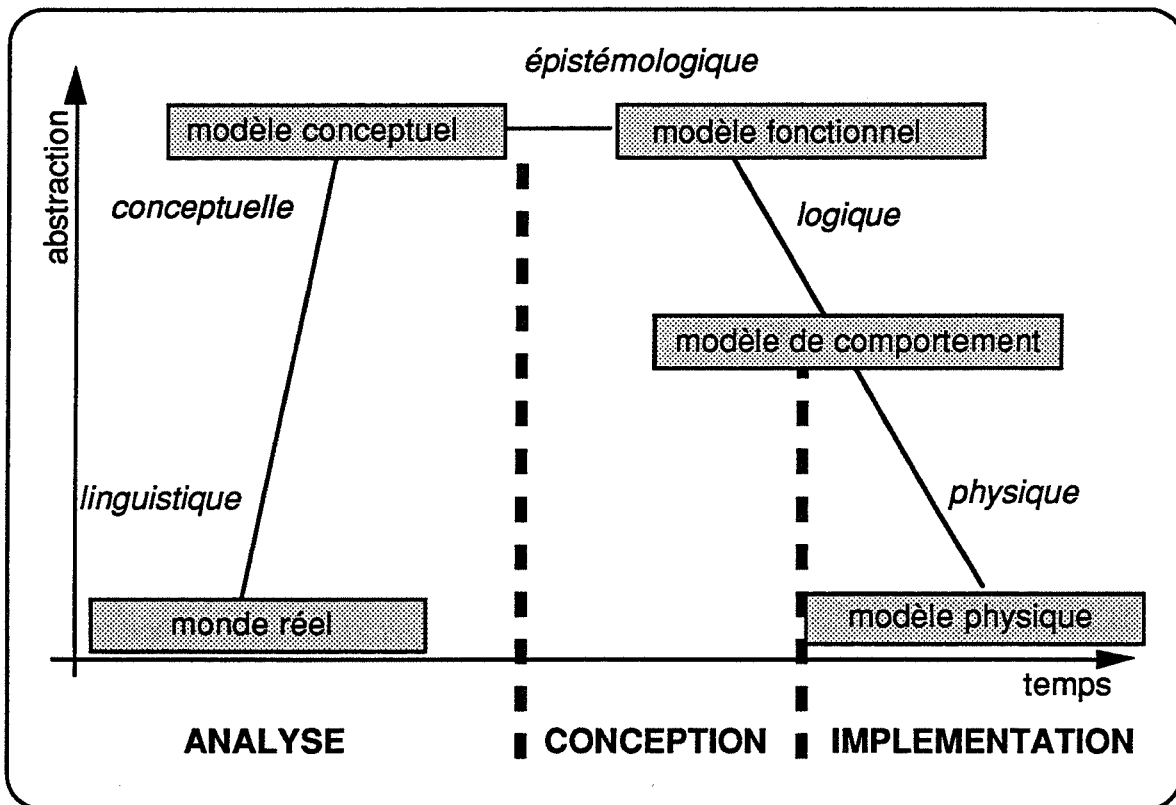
épistémologique

abstraction

modèle conceptuel

modèle fonctionnel

conceptuelle

logique

modèle de comportement

linguistique

physique

monde réel

modèle physique

temps

ANALYSE

CONCEPTION

IMPLEMENTATION